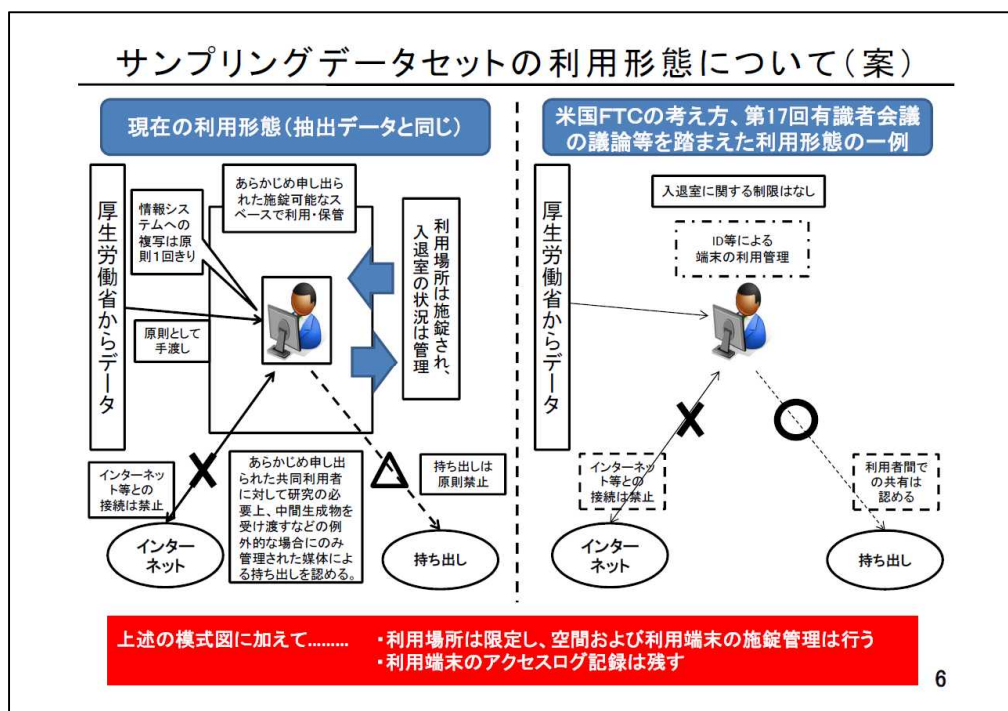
サンプリングデータセットの利用形態について（案）

現在の利用形態（抽出データと同じ）

厚生労働省からデータ

あらかじめ申し出られた施錠可能なスペースで利用・保管

情報システムへの複写は原則1回きり

利用場所は施錠され、入退室の状況は管理

原則として手渡し

インターネット等との接続は禁止

あらかじめ申し出られた共同利用者に対して研究の必要上、中間生成物を受け渡すなどの例外的な場合にのみ管理された媒体による持ち出しを認める。

持ち出しは原則禁止

インターネット

持ち出し

米国FTCの考え方、第17回有識者会議の議論等を踏まえた利用形態の一例

入退室に関する制限はなし

厚生労働省からデータ

ID等による端末の利用管理

インターネット等との接続は禁止

利用者間での共有は認める

インターネット

持ち出し

上述の模式図に加えて………
・利用場所は限定し、空間および利用端末の施錠管理は行う
・利用端末のアクセスログ記録は残す

6